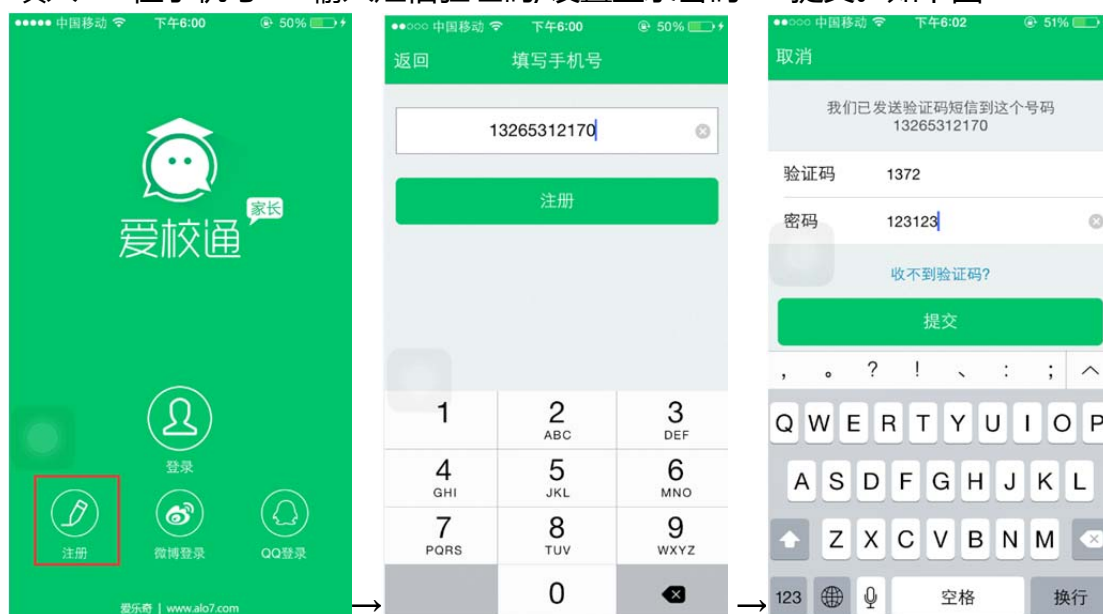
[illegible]

●●●●● 中国移动 下午6:00 50%

爱校通

家长

登录

注册

微博登录

QQ登录

爱乐奇 | www.alo7.com

→

●●○○○ 中国移动 下午6:00 50%

返回

填写手机号

13265312170

注册

| 1 | 2 ABC | 3 DEF |
|---|---|---|
| 4 GHI | 5 JKL | 6 MNO |
| 7 PQRS | 8 TUV | 9 WXYZ |
| | 0 | |

→

●●○○○ 中国移动 下午6:02 51%

取消

我们已发送验证码短信到这个号码 13265312170

验证码 1372

密码 123123

收不到验证码?

提交

, 。 ? ! 、 : ;

Q W E R T Y U I O P

A S D F G H J K L

Z X C V B N M

123 空格 换行